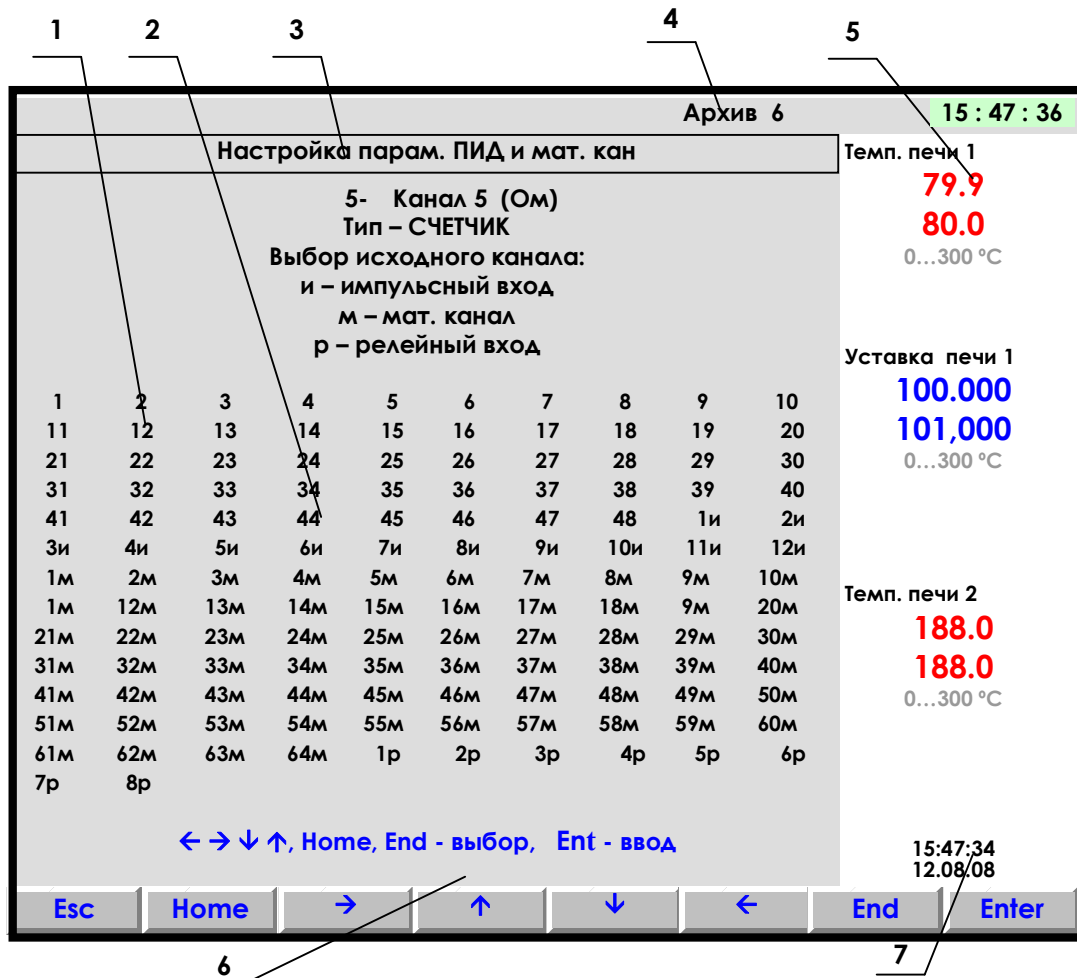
1 2 3 4 5

Архив 6 15 : 47 : 36

Настройка парам. ПИД и мат. кан

5- Канал 5 (Ом)
Тип – СЧЕТЧИК
Выбор исходного канала:
и – импульсный вход
м – мат. канал
р – релейный вход

| | | | | | | | | | |
|---|---|---|---|---|---|---|---|---|---|
| 1 | 2 | 3 | 4 | 5 | 6 | 7 | 8 | 9 | 10 |
| 11 | 12 | 13 | 14 | 15 | 16 | 17 | 18 | 19 | 20 |
| 21 | 22 | 23 | 24 | 25 | 26 | 27 | 28 | 29 | 30 |
| 31 | 32 | 33 | 34 | 35 | 36 | 37 | 38 | 39 | 40 |
| 41 | 42 | 43 | 44 | 45 | 46 | 47 | 48 | 1и | 2и |
| 3и | 4и | 5и | 6и | 7и | 8и | 9и | 10и | 11и | 12и |
| 1м | 2м | 3м | 4м | 5м | 6м | 7м | 8м | 9м | 10м |
| 1м | 12м | 13м | 14м | 15м | 16м | 17м | 18м | 9м | 20м |
| 21м | 22м | 23м | 24м | 25м | 26м | 27м | 28м | 29м | 30м |
| 31м | 32м | 33м | 34м | 35м | 36м | 37м | 38м | 39м | 40м |
| 41м | 42м | 43м | 44м | 45м | 46м | 47м | 48м | 49м | 50м |
| 51м | 52м | 53м | 54м | 55м | 56м | 57м | 58м | 59м | 60м |
| 61м | 62м | 63м | 64м | 1р | 2р | 3р | 4р | 5р | 6р |
| 7р | 8р | | | | | | | | |

← → ↓ ↑, Home, End - выбор, Ent - ввод

Темп. печи 1
79.9
80.0
0…300 °C

Уставка печи 1
100.000
101,000
0…300 °C

Темп. печи 2
188.0
188.0
0…300 °C

15:47:34
12.08/08

Esc Home → ↑ ↓ ← End Enter

6 7